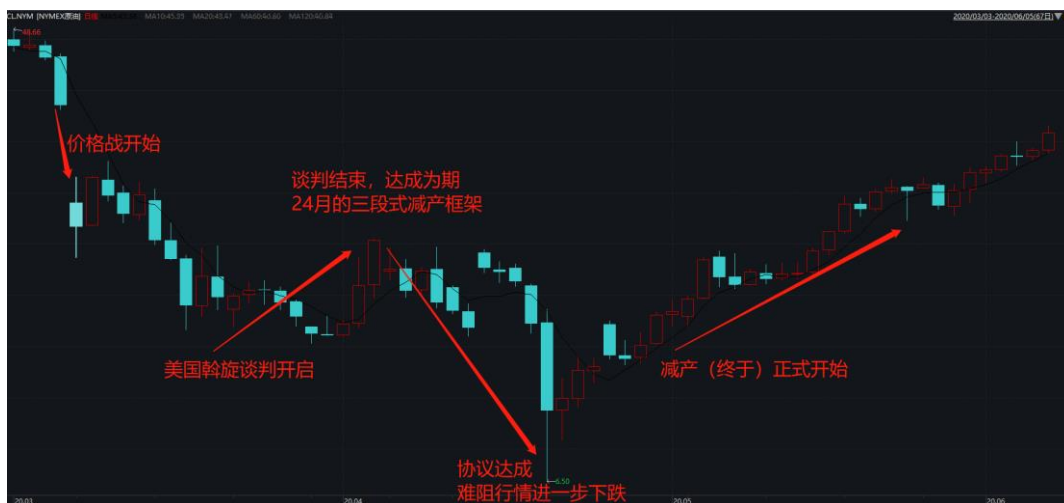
CLNYM [NYMEX原油] 日线 MA10:45.35 MA20:43.47 MA60:40.60 MA120:40.84

2020/03/03-2020/06/05(67日)

48.66

价格战开始

谈判结束，达成为期24月的三段式减产框架

美国斡旋谈判开启

协议达成
难阻行情进一步下跌

6.50

减产（终于）正式开始

20.03

20.04

20.05

20.06